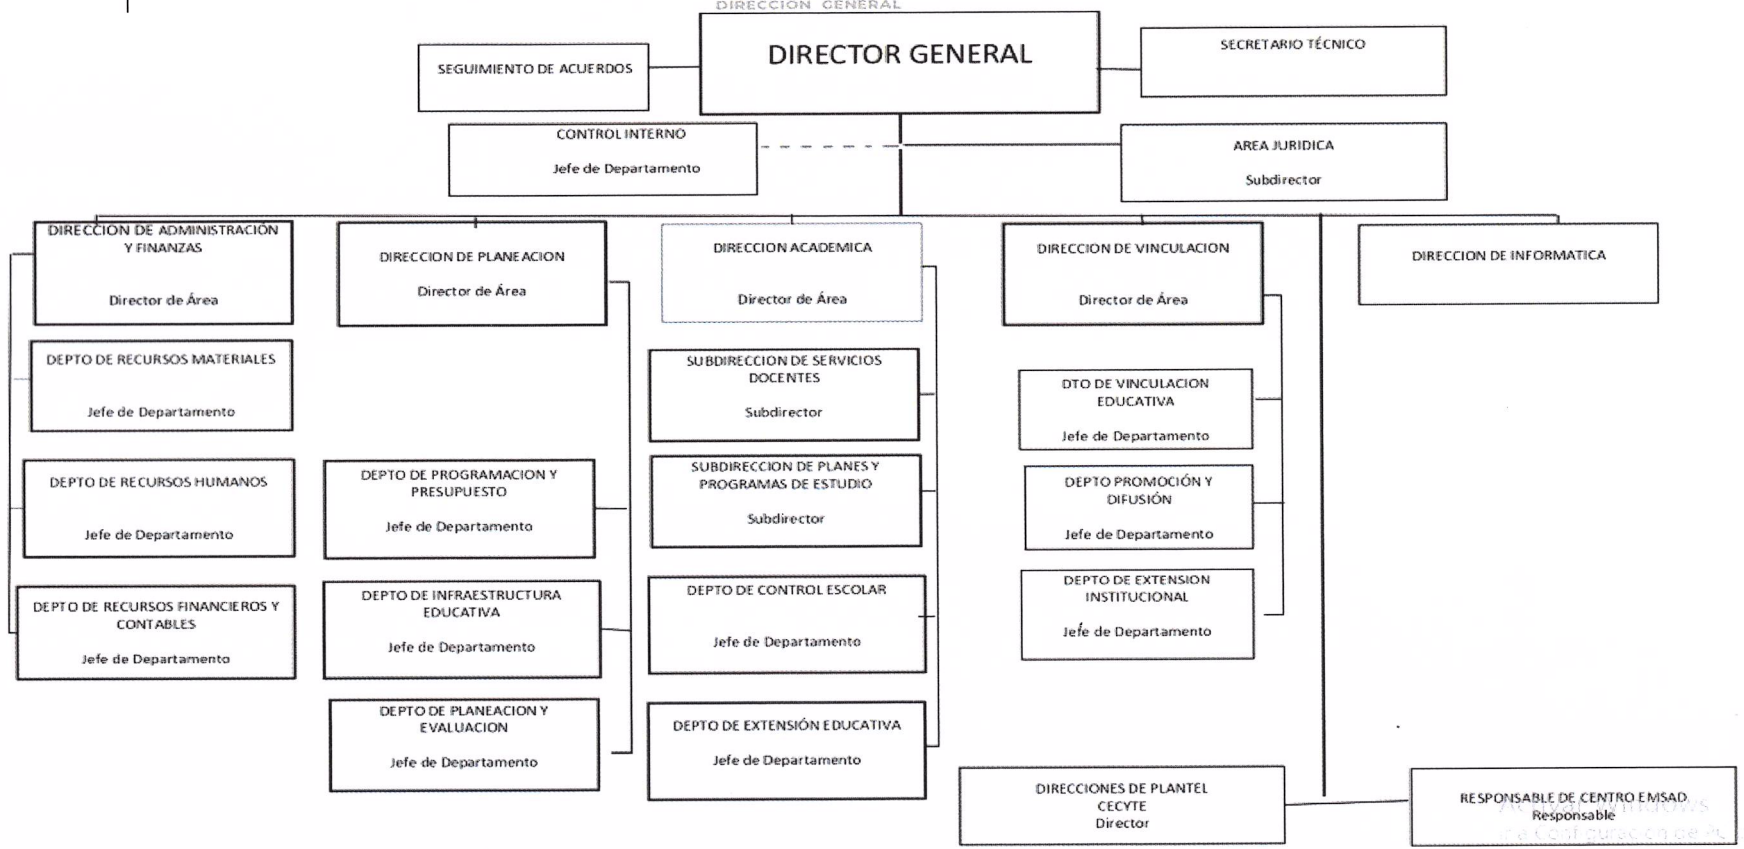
DIRECCION GENERAL

DIRECTOR GENERAL

SEGUIMIENTO DE ACUERDOS

SECRETARIO TÉCNICO

CONTROL INTERNO
Jefe de Departamento

AREA JURIDICA
Subdirector

DIRECCION DE ADMINISTRACIÓN Y FINANZAS
Director de Área

DEPTO DE RECURSOS MATERIALES
Jefe de Departamento

DEPTO DE RECURSOS HUMANOS
Jefe de Departamento

DEPTO DE RECURSOS FINANCIEROS Y CONTABLES
Jefe de Departamento

DIRECCION DE PLANEACION
Director de Área

DEPTO DE PROGRAMACION Y PRESUPUESTO
Jefe de Departamento

DEPTO DE INFRAESTRUCTURA EDUCATIVA
Jefe de Departamento

DEPTO DE PLANEACION Y EVALUACION
Jefe de Departamento

DIRECCION ACADEMICA
Director de Área

SUBDIRECCION DE SERVICIOS DOCENTES
Subdirector

SUBDIRECCION DE PLANES Y PROGRAMAS DE ESTUDIO
Subdirector

DEPTO DE CONTROL ESCOLAR
Jefe de Departamento

DEPTO DE EXTENSIÓN EDUCATIVA
Jefe de Departamento

DIRECCION DE VINCULACION
Director de Área

DTO DE VINCULACION EDUCATIVA
Jefe de Departamento

DEPTO PROMOCIÓN Y DIFUSIÓN
Jefe de Departamento

DEPTO DE EXTENSION INSTITUCIONAL
Jefe de Departamento

DIRECCION DE INFORMATICA

DIRECCIONES DE PLANTEL CECYTE
Director

RESPONSABLE DE CENTRO EMSAD
Responsable